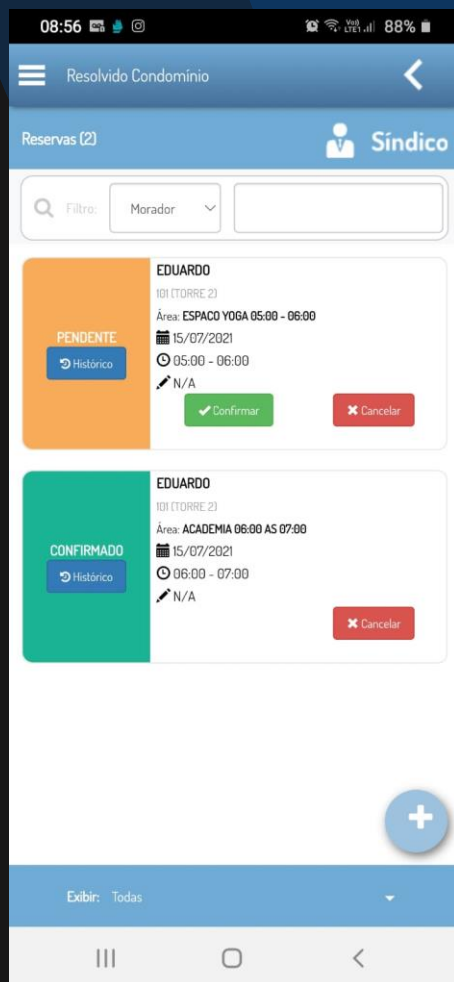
08:56 88%

Resolvido Condomínio

Reservas (2)

Síndico

Filtro: Morador

PENDENTE
Histórico

EDUARDO
101 (TORRE 2)
Área: ESPACO YOGA 05:00 - 06:00
15/07/2021
05:00 - 06:00
N/A
Confirmar
Cancelar

CONFIRMADO
Histórico

EDUARDO
101 (TORRE 2)
Área: ACADEMIA 06:00 AS 07:00
15/07/2021
06:00 - 07:00
N/A
Cancelar

Exibir: Todas